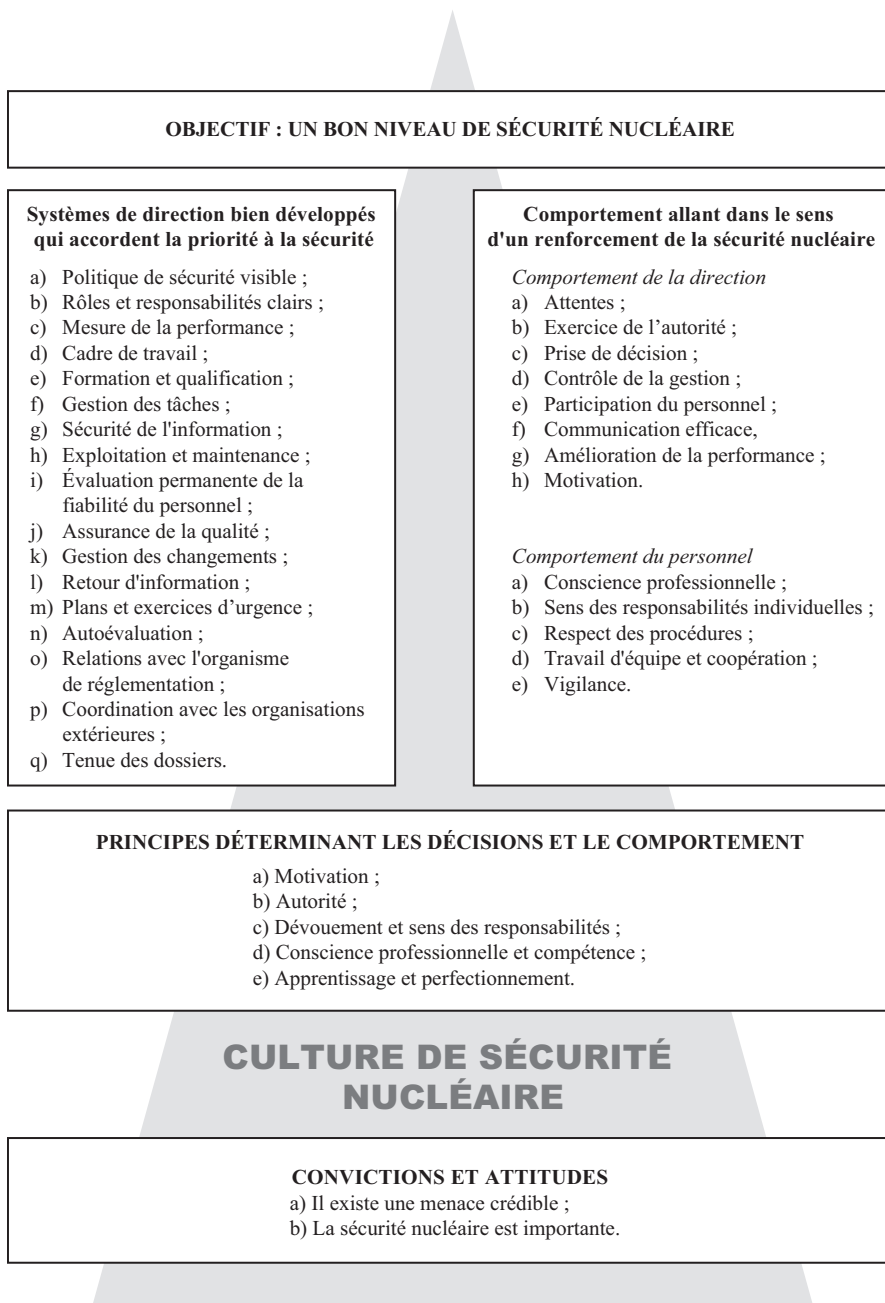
OBJECTIF : UN BON NIVEAU DE SÉCURITÉ NUCLÉAIRE

Systèmes de direction bien développés qui accordent la priorité à la sécurité

a) Politique de sécurité visible ;
b) Rôles et responsabilités clairs ;
c) Mesure de la performance ;
d) Cadre de travail ;
e) Formation et qualification ;
f) Gestion des tâches ;
g) Sécurité de l'information ;
h) Exploitation et maintenance ;
i) Évaluation permanente de la fiabilité du personnel ;
j) Assurance de la qualité ;
k) Gestion des changements ;
l) Retour d'information ;
m) Plans et exercices d'urgence ;
n) Autoévaluation ;
o) Relations avec l'organisme de réglementation ;
p) Coordination avec les organisations extérieures ;
q) Tenue des dossiers.

Comportement allant dans le sens d'un renforcement de la sécurité nucléaire

Comportement de la direction
a) Attentes ;
b) Exercice de l'autorité ;
c) Prise de décision ;
d) Contrôle de la gestion ;
e) Participation du personnel ;
f) Communication efficace,
g) Amélioration de la performance ;
h) Motivation.

Comportement du personnel
a) Conscience professionnelle ;
b) Sens des responsabilités individuelles ;
c) Respect des procédures ;
d) Travail d'équipe et coopération ;
e) Vigilance.

PRINCIPES DÉTERMINANT LES DÉCISIONS ET LE COMPORTEMENT

a) Motivation ;
b) Autorité ;
c) Dévouement et sens des responsabilités ;
d) Conscience professionnelle et compétence ;
e) Apprentissage et perfectionnement.

CULTURE DE SÉCURITÉ NUCLÉAIRE

CONVICTIONS ET ATTITUDES
a) Il existe une menace crédible ;
b) La sécurité nucléaire est importante.